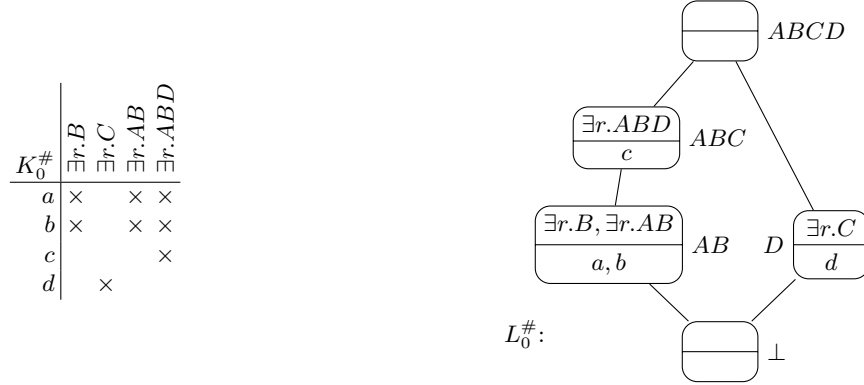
| $K_0^{\#}$ | $\exists r.B$ | $\exists r.C$ | $\exists r.AB$ | $\exists r.ABD$ |
|---|---|---|---|---|
| $a$ | × | | × | × |
| $b$ | × | | × | × |
| $c$ | | | | × |
| $d$ | | × | | |

$ABCD$

$\exists r.ABD$
$c$
$ABC$

$\exists r.B, \exists r.AB$
$a, b$
$AB$

$D$
$\exists r.C$
$d$

$L_0^{\#}$:

$\bot$